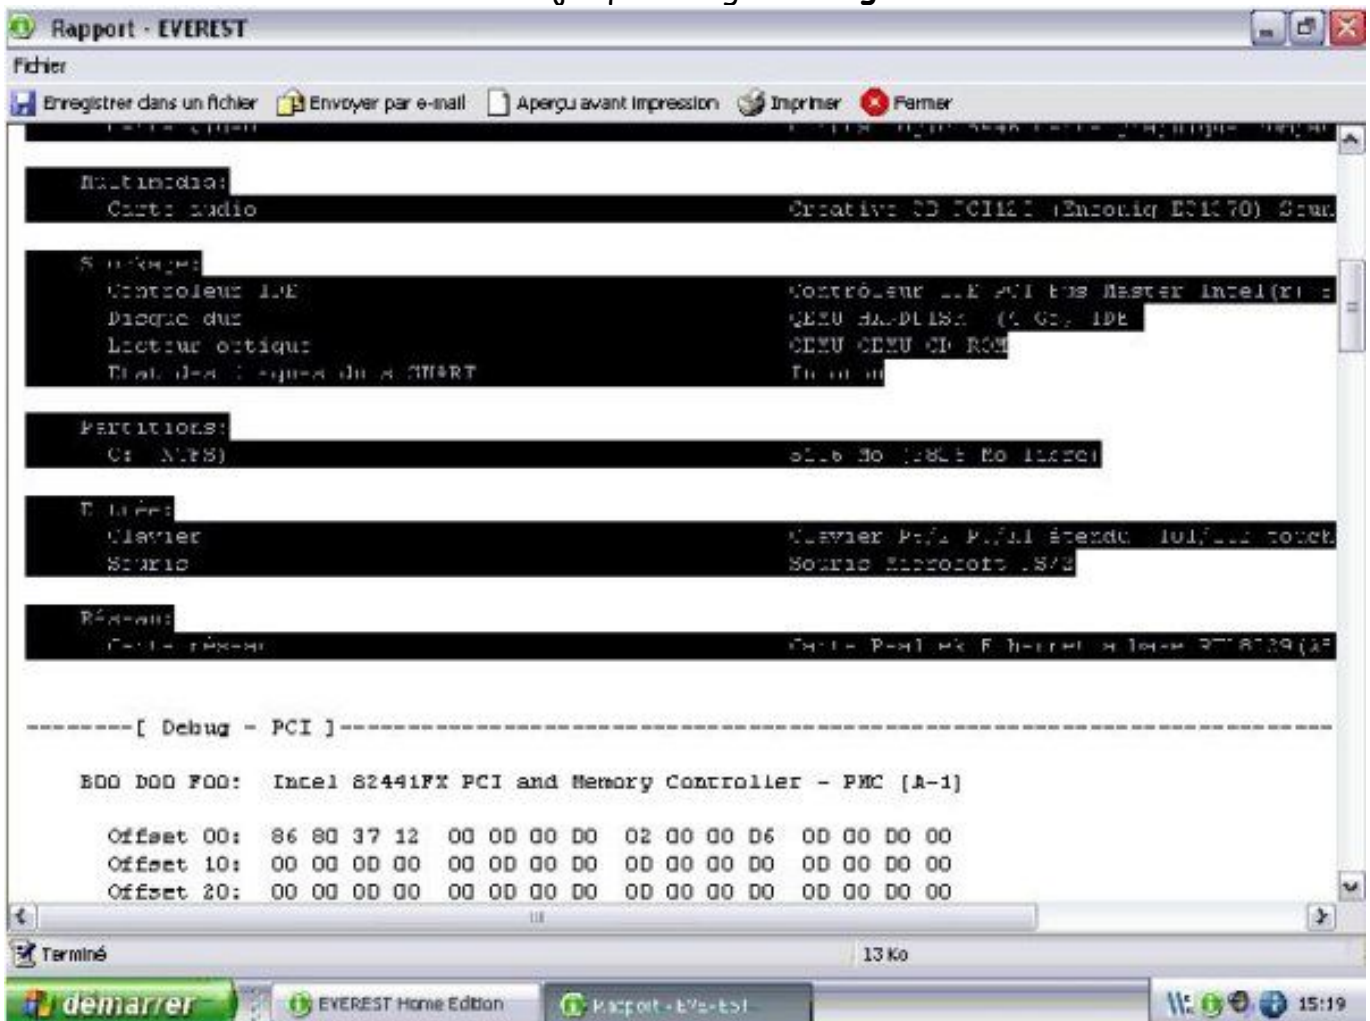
Rapport - EVEREST

Fichier

Enregistrer dans un fichier  Envoyer par e-mail  Aperçu avant impression  Imprimer  Fermer

Multimédia:
Carte audio  Creative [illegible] (Ensoniq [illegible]) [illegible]

Stockage:
Contrôleur IDE  Contrôleur IDE PCI bus Master Intel(r) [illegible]
Disque dur  QEMU HARDDISK ([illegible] Go, IDE
Lecteur optique  QEMU QEMU CD-ROM
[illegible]  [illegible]

Partitions:
C: (NTFS)  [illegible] Mo ([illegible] Mo libre)

Entrées:
Clavier  Clavier PS/2 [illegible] étendu (101/102 touch
Souris  Souris Microsoft PS/2

Réseau:
Carte réseau  Carte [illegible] RTL8139 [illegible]

--------[ Debug - PCI ]------------------------------------------------------------

B00 D00 F00:  Intel 82441FX PCI and Memory Controller - PMC [A-1]

Offset 00:  86 80 37 12  00 00 00 00  02 00 00 06  00 00 00 00
Offset 10:  00 00 00 00  00 00 00 00  00 00 00 00  00 00 00 00
Offset 20:  00 00 00 00  00 00 00 00  00 00 00 00  00 00 00 00

Terminé  13 Ko

démarrer  EVEREST Home Edition  Rapport - EVEREST  15:19